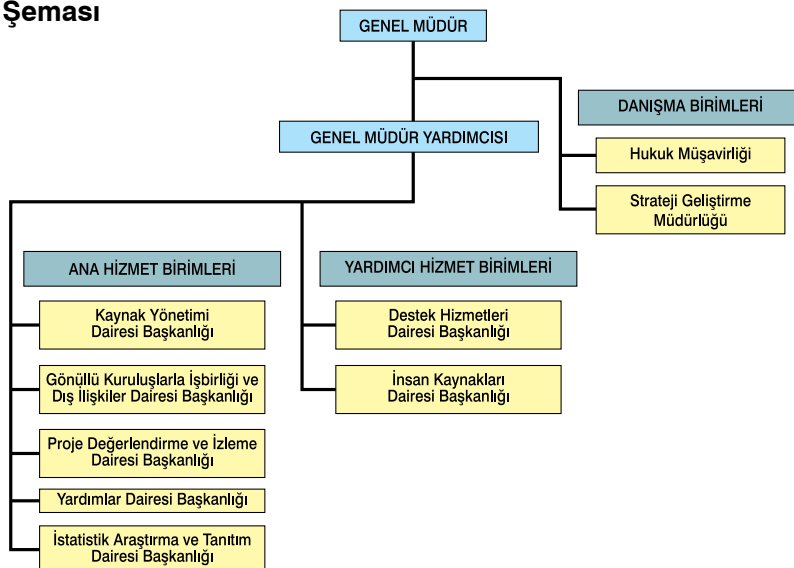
Şeması

GENEL MÜDÜR

DANIŞMA BİRİMLERİ

GENEL MÜDÜR YARDIMCISI

Hukuk Müşavirliği

Strateji Geliştirme Müdürlüğü

ANA HİZMET BİRİMLERİ

YARDIMCI HİZMET BİRİMLERİ

Kaynak Yönetimi Dairesi Başkanlığı

Destek Hizmetleri Dairesi Başkanlığı

Gönüllü Kuruluşlarla İşbirliği ve Dış İlişkiler Dairesi Başkanlığı

İnsan Kaynakları Dairesi Başkanlığı

Proje Değerlendirme ve İzleme Dairesi Başkanlığı

Yardımlar Dairesi Başkanlığı

İstatistik Araştırma ve Tanıtım Dairesi Başkanlığı